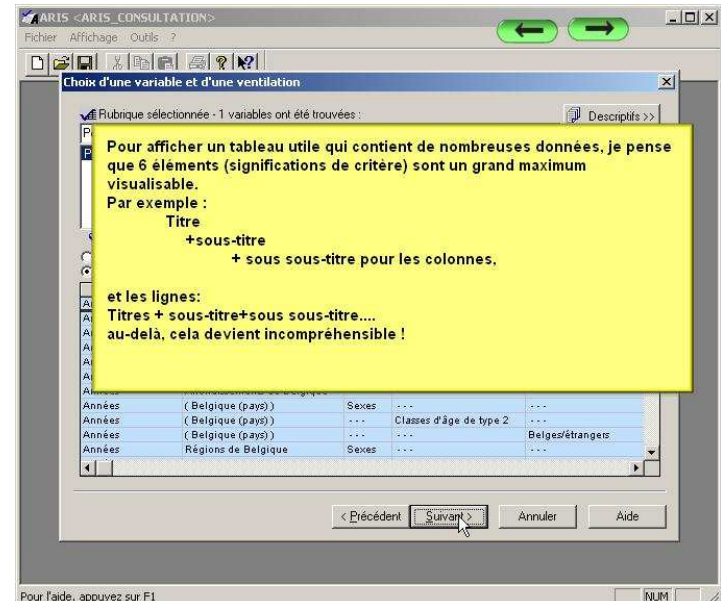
ARIS <ARIS_CONSULTATION>
Fichier Affichage Outils ?

Choix d'une variable et d'une ventilation

Rubrique sélectionnée - 1 variables ont été trouvées :

Descriptifs >>

Pour afficher un tableau utile qui contient de nombreuses données, je pense que 6 éléments (significations de critère) sont un grand maximum visualisable.
Par exemple :
Titre
+sous-titre
+ sous sous-titre pour les colonnes,

et les lignes:
Titres + sous-titre+sous sous-titre....
au-delà, cela devient incompréhensible !

| Années | ( Belgique (pays)) | Sexes | ... | ... |
|---|---|---|---|---|
| Années | ( Belgique (pays)) | ... | Classes d'âge de type 2 | ... |
| Années | ( Belgique (pays)) | ... | ... | Belges/étrangers |
| Années | Régions de Belgique | Sexes | ... | ... |

< Précédent   Suivant >   Annuler   Aide

Pour l'aide, appuyez sur F1
NUM